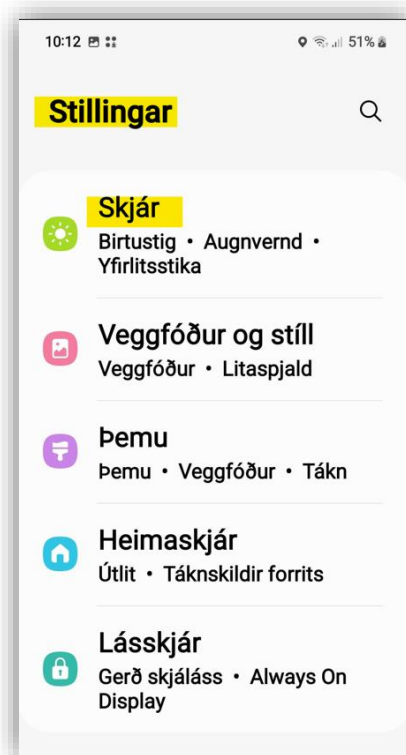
10:12

51%

Stillingar

Skjár
Birtustig • Augnvernd • Yfirlitsstika

Veggfóður og stíll
Veggfóður • Litaspjald

Þemu
Þemu • Veggfóður • Tákn

Heimaskjár
Útlit • Táknskildir forrits

Lásskjár
Gerð skjáláss • Always On Display